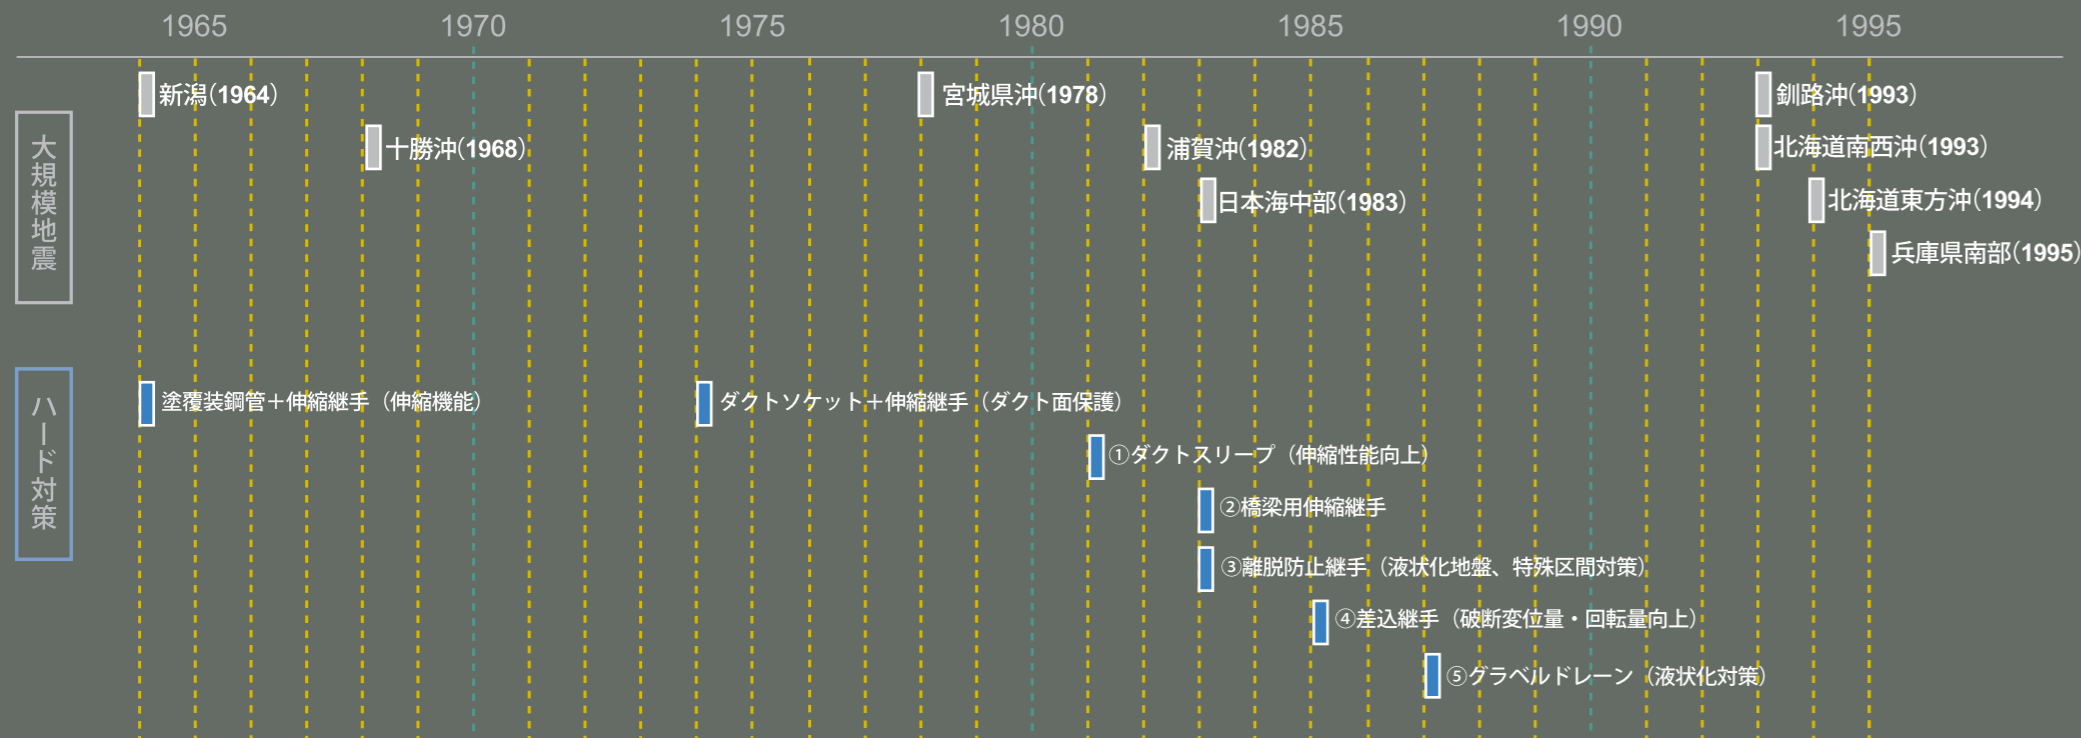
1965 1970 1975 1980 1985 1990 1995

大規模地震

新潟(1964)
十勝沖(1968)
宮城県沖(1978)
浦賀沖(1982)
日本海中部(1983)
釧路沖(1993)
北海道南西沖(1993)
北海道東方沖(1994)
兵庫県南部(1995)

ハード対策

塗覆装鋼管＋伸縮継手（伸縮機能）
ダクトソケット＋伸縮継手（ダクト面保護）
①ダクトスリーブ（伸縮性能向上）
②橋梁用伸縮継手
③離脱防止継手（液状化地盤、特殊区間対策）
④差込継手（破断変位量・回転量向上）
⑤グラベルドレーン（液状化対策）